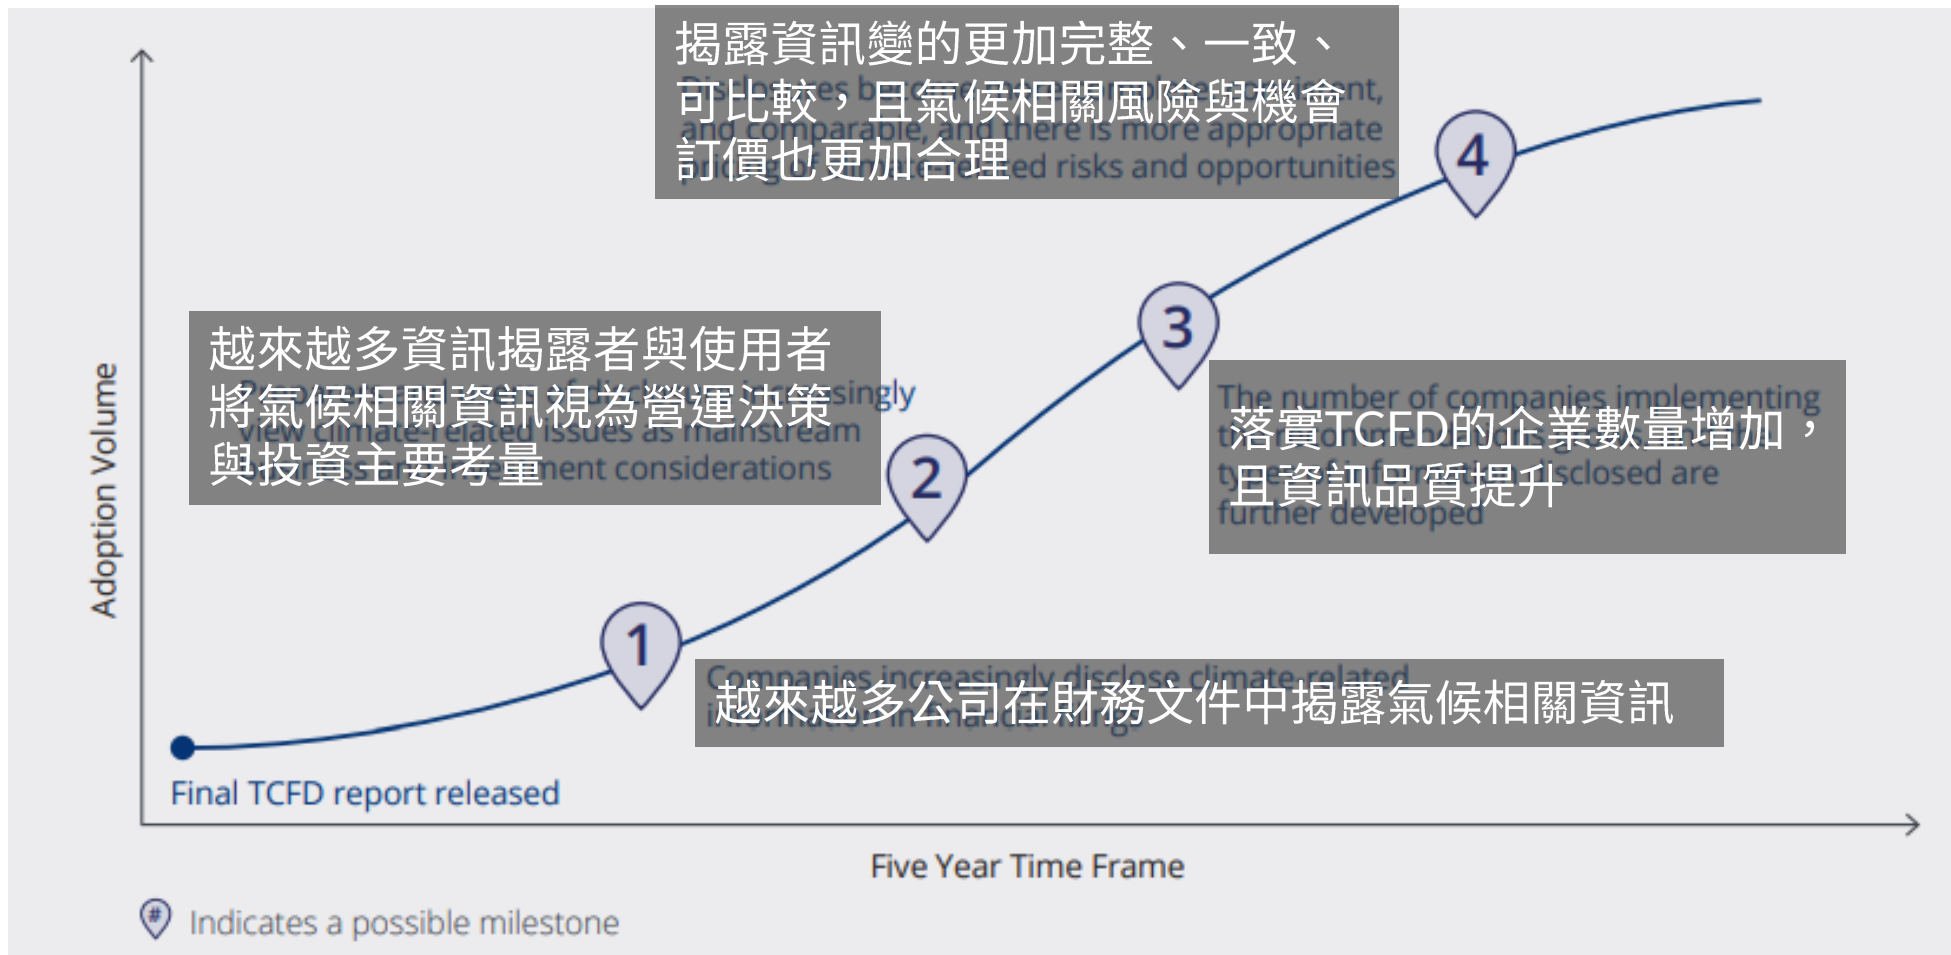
揭露資訊變的更加完整、一致、可比較，且氣候相關風險與機會訂價也更加合理

4

越來越多資訊揭露者與使用者將氣候相關資訊視為營運決策與投資主要考量

3

2

落實TCFD的企業數量增加，且資訊品質提升

1

越來越多公司在財務文件中揭露氣候相關資訊

Adoption Volume

Final TCFD report released

Five Year Time Frame

Indicates a possible milestone